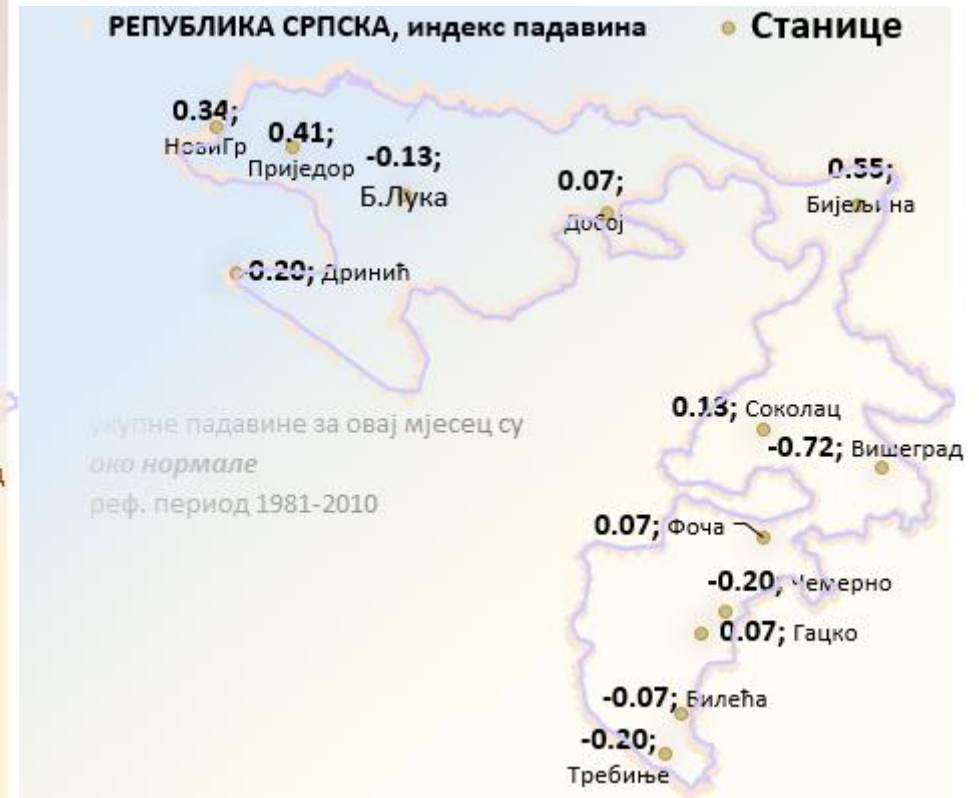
РЕПУБЛИКА СРПСКА, индекс падавина

Станице

0.34; НовиГр

0.41; Приједор

-0.13; Б.Лука

0.07; Добој

0.35; Бијељина

-0.20; Дринић

укупне падавине за овај мјесец су
око нормале
реф. период 1981-2010

0.13; Соколац

-0.72; Вишеград

0.07; Фоча

-0.20; Чемерно

0.07; Гацко

-0.07; Билећа

-0.20; Требиње